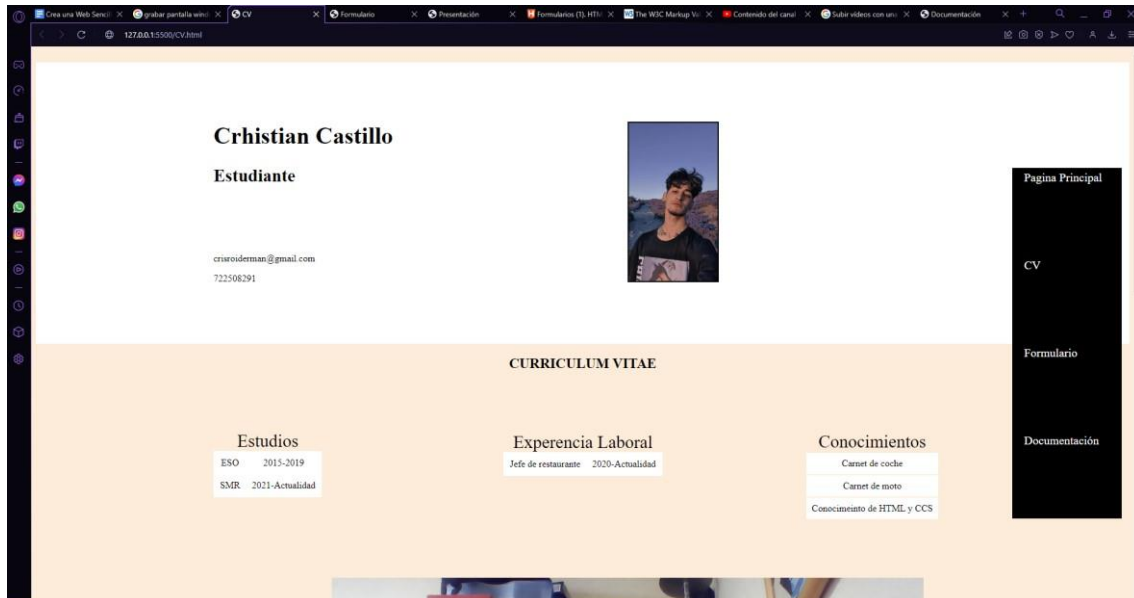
Crea una Web Sencil ×
grabar pantalla wind ×
CV ×
Formulario ×
Presentación ×
Formularios (1). HTM ×
The W3C Markup Va ×
Contenido del canal ×
Subir videos con una ×
Documentación ×

127.0.0.1:5500/CV.html

Crhistian Castillo

Estudiante

crisroiderman@gmail.com
722508291

Pagina Principal

CV

Formulario

Documentación

CURRICULUM VITAE

Estudios

| ESO | 2015-2019 |
|---|---|
| SMR | 2021-Actualidad |

Experiencia Laboral

| Jefe de restaurante | 2020-Actualidad |
|---|---|

Conocimientos

| Carnet de coche |
|---|
| Carnet de moto |
| Conocimeinto de HTML y CCS |